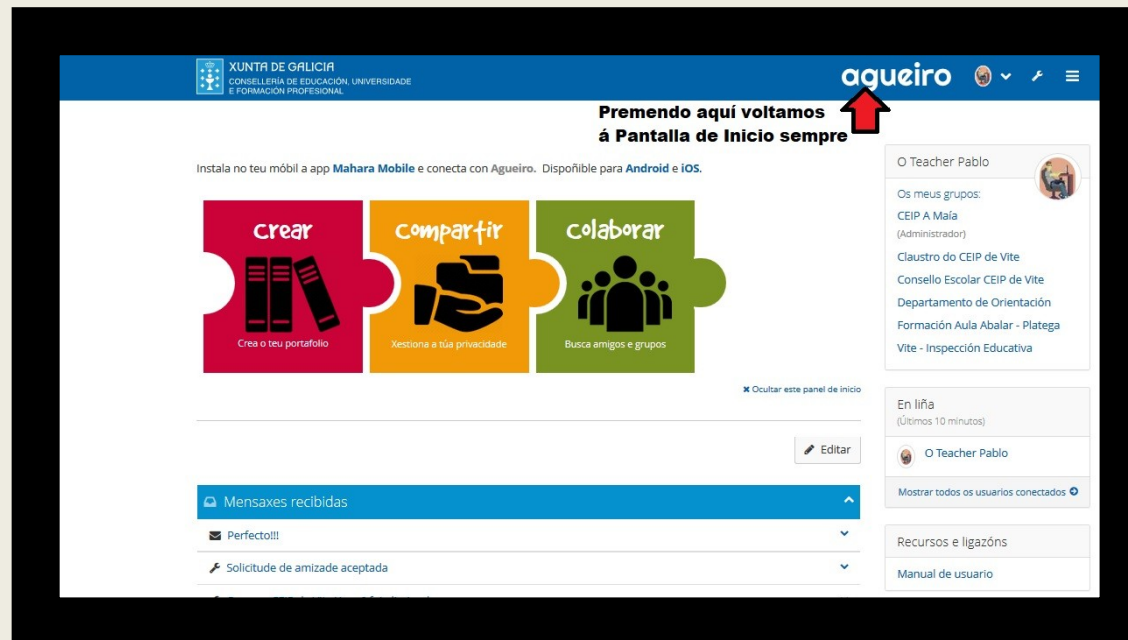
XUNTA DE GALICIA
CONSELLERÍA DE EDUCACIÓN, UNIVERSIDADE E FORMACIÓN PROFESIONAL

agueiro

Premendo aquí voltamos á Pantalla de Inicio sempre

Instala no teu móbil a app Mahara Mobile e conecta con Agueiro. Dispoñible para Android e iOS.

crear
Crea o teu portafolio

compartir
Xestiona a túa privacidade

colaborar
Busca amigos e grupos

✖ Ocultar este panel de inicio

Editar

Mensaxes recibidas

Perfecto!!!

Solicitude de amizade aceptada

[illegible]

O Teacher Pablo

Os meus grupos:
CEIP A Maía
(Administrador)
Claustro do CEIP de Vite
Consello Escolar CEIP de Vite
Departamento de Orientación
Formación Aula Abalar - Platega
Vite - Inspección Educativa

En liña
(Últimos 10 minutos)
O Teacher Pablo
Mostrar todos os usuarios conectados

Recursos e ligazóns
Manual de usuario